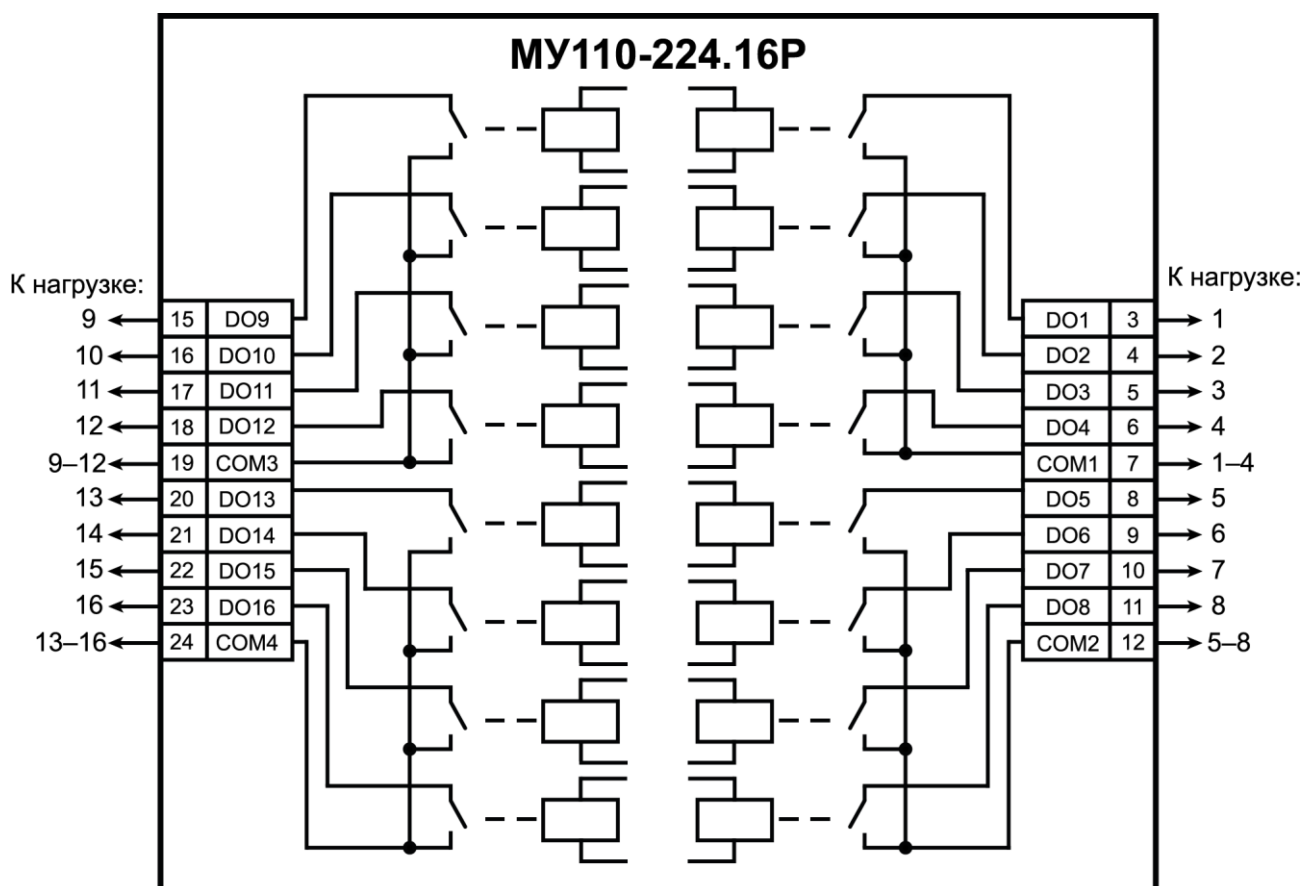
МУ110-224.16Р

К нагрузке:

9 ← 15 DO9
10 ← 16 DO10
11 ← 17 DO11
12 ← 18 DO12
9–12 ← 19 COM3
13 ← 20 DO13
14 ← 21 DO14
15 ← 22 DO15
16 ← 23 DO16
13–16 ← 24 COM4

К нагрузке:

DO1 3 → 1
DO2 4 → 2
DO3 5 → 3
DO4 6 → 4
COM1 7 → 1–4
DO5 8 → 5
DO6 9 → 6
DO7 10 → 7
DO8 11 → 8
COM2 12 → 5–8